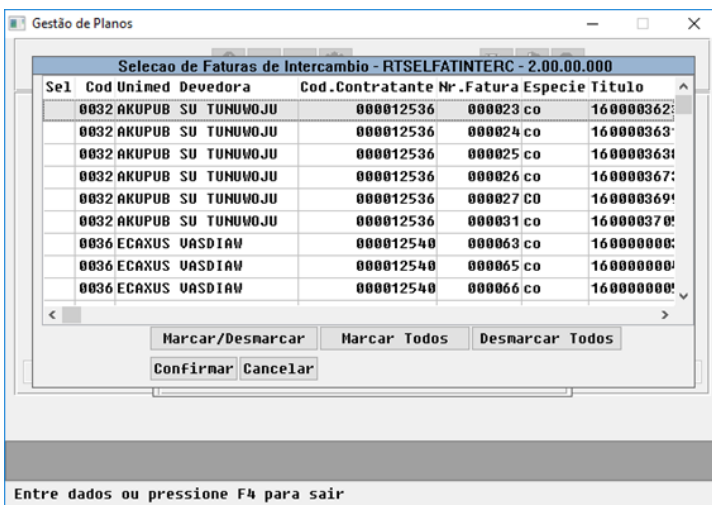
Gestão de Planos

Selecao de Faturas de Intercambio - RTSELFATINTERC - 2.00.00.000

| Sel | Cod Unimed | Devedora | Cod.Contratante | Nr.Fatura | Especie | Titulo |
|---|---|---|---|---|---|---|
| | 0032 | AKUPUB SU TUNUWOJU | 000012536 | 000023 | co | 160000362 |
| | 0032 | AKUPUB SU TUNUWOJU | 000012536 | 000024 | co | 160000363 |
| | 0032 | AKUPUB SU TUNUWOJU | 000012536 | 000025 | co | 160000363 |
| | 0032 | AKUPUB SU TUNUWOJU | 000012536 | 000026 | co | 160000367 |
| | 0032 | AKUPUB SU TUNUWOJU | 000012536 | 000027 | CO | 160000369 |
| | 0032 | AKUPUB SU TUNUWOJU | 000012536 | 000031 | co | 160000370 |
| | 0036 | ECAXUS VASDIAW | 000012540 | 000063 | co | 160000000 |
| | 0036 | ECAXUS VASDIAW | 000012540 | 000065 | co | 160000000 |
| | 0036 | ECAXUS VASDIAW | 000012540 | 000066 | co | 160000000 |

Marcar/Desmarcar   Marcar Todos   Desmarcar Todos

Confirmar   Cancelar

Entre dados ou pressione F4 para sair